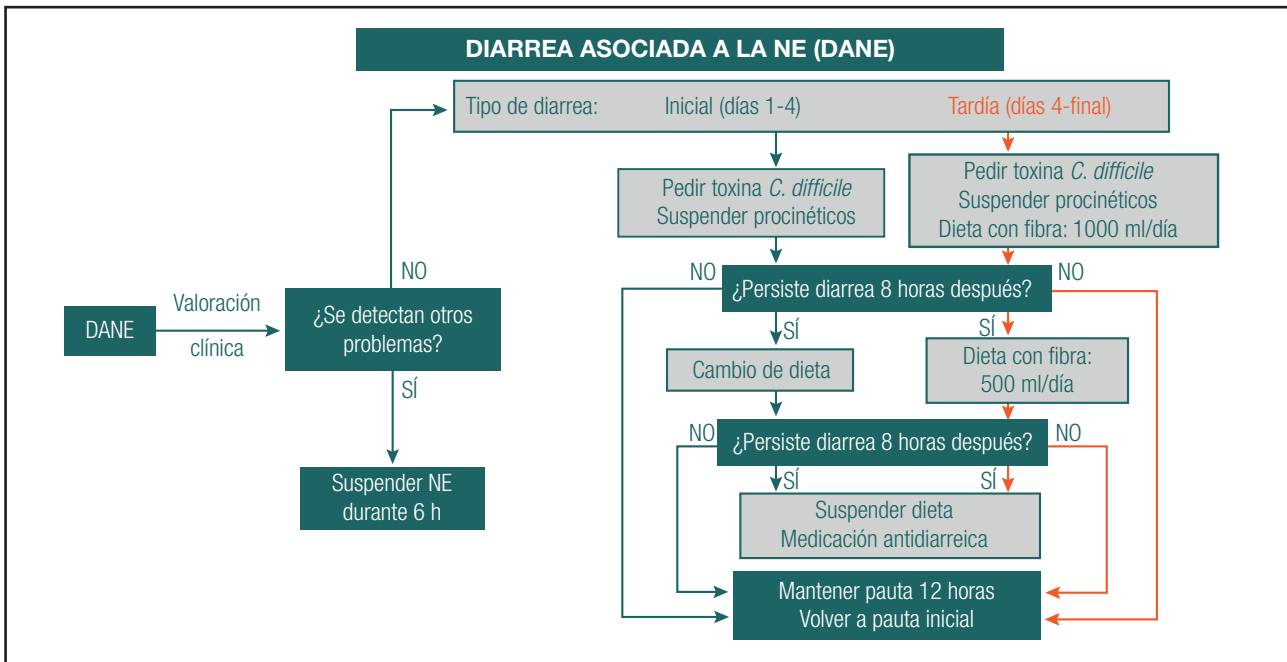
DIARREA ASOCIADA A LA NE (DANE)

Tipo de diarrea: Inicial (días 1-4) Tardía (días 4-final)

Pedir toxina *C. difficile*
Suspender procinéticos

Pedir toxina *C. difficile*
Suspender procinéticos
Dieta con fibra: 1000 ml/día

DANE

Valoración clínica

¿Se detectan otros problemas?

NO

SÍ

Suspender NE durante 6 h

NO

¿Persiste diarrea 8 horas después?

NO

SÍ

SÍ

Cambio de dieta

Dieta con fibra: 500 ml/día

NO

¿Persiste diarrea 8 horas después?

NO

SÍ

SÍ

Suspender dieta
Medicación antidiarreica

Mantener pauta 12 horas
Volver a pauta inicial